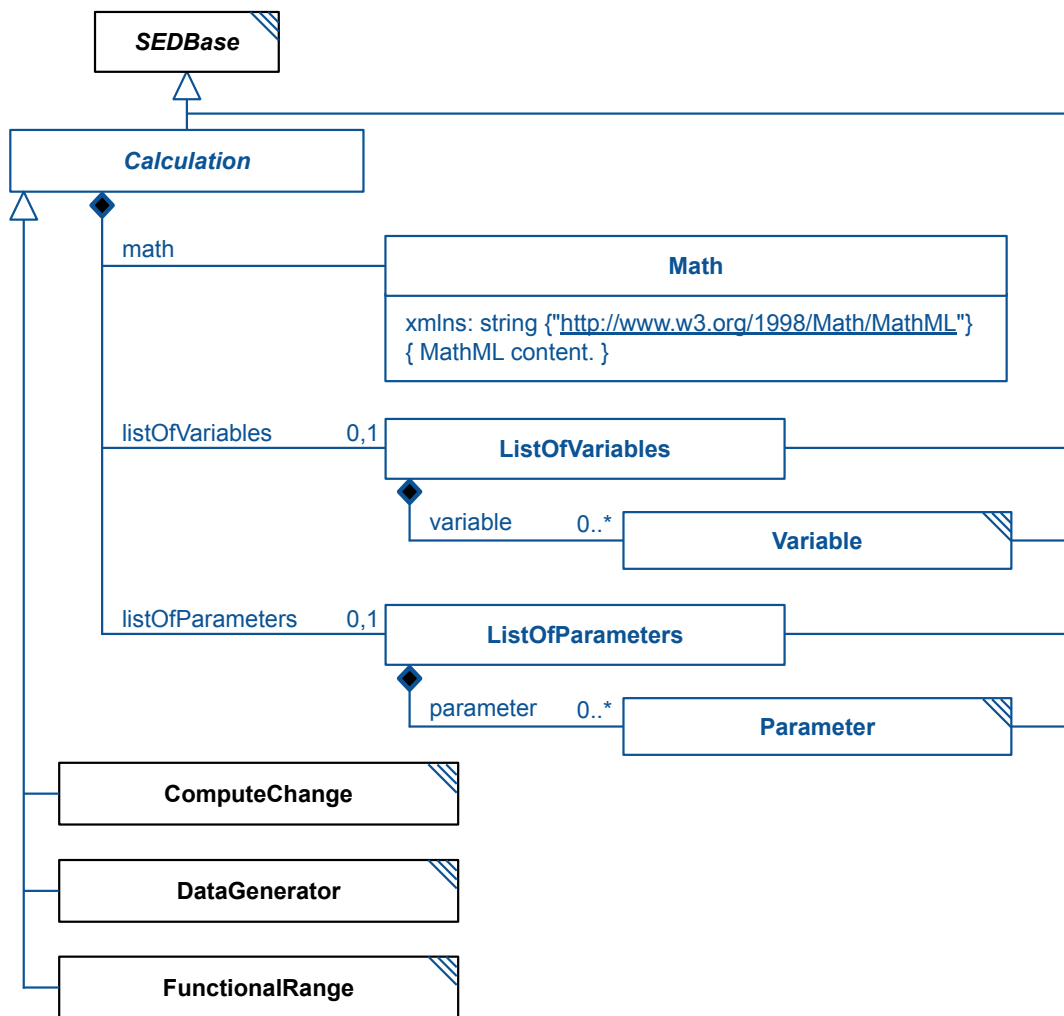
SEDBase

Calculation

math

Math

xmlns: string {"http://www.w3.org/1998/Math/MathML"}
{ MathML content. }

listOfVariables 0,1

ListOfVariables

variable 0..*

Variable

listOfParameters 0,1

ListOfParameters

parameter 0..*

Parameter

ComputeChange

DataGenerator

FunctionalRange